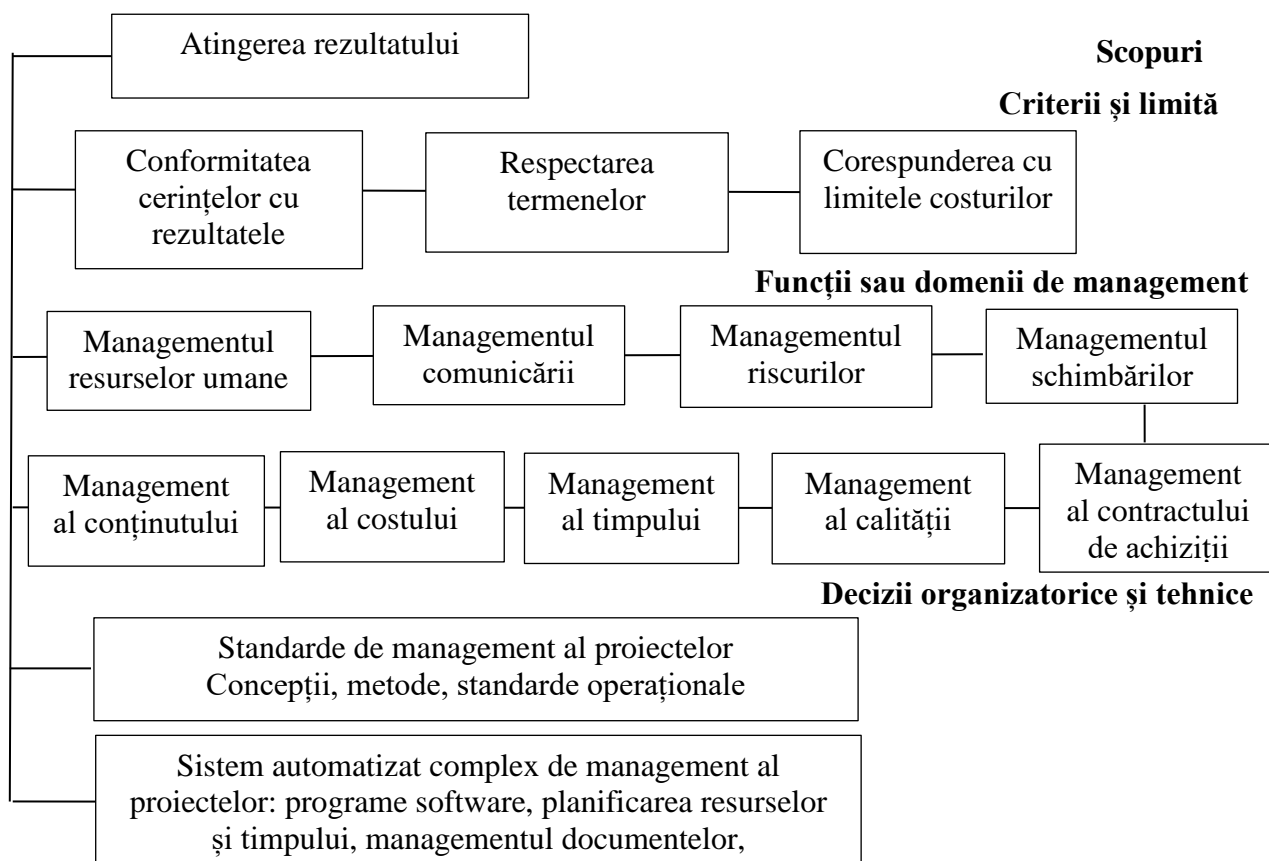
Atingerea rezultatului

Scopuri

Criterii și limită

Conformitatea cerințelor cu rezultatele

Respectarea termenelor

Corespunderea cu limitele costurilor

Funcții sau domenii de management

Managementul resurselor umane

Managementul comunicării

Managementul riscurilor

Managementul schimbărilor

Management al conținutului

Management al costului

Management al timpului

Management al calității

Management al contractului de achiziții

Decizii organizatorice și tehnice

Standarde de management al proiectelor
Concepții, metode, standarde operaționale

Sistem automatizat complex de management al proiectelor: programe software, planificarea resurselor și timpului, managementul documentelor,